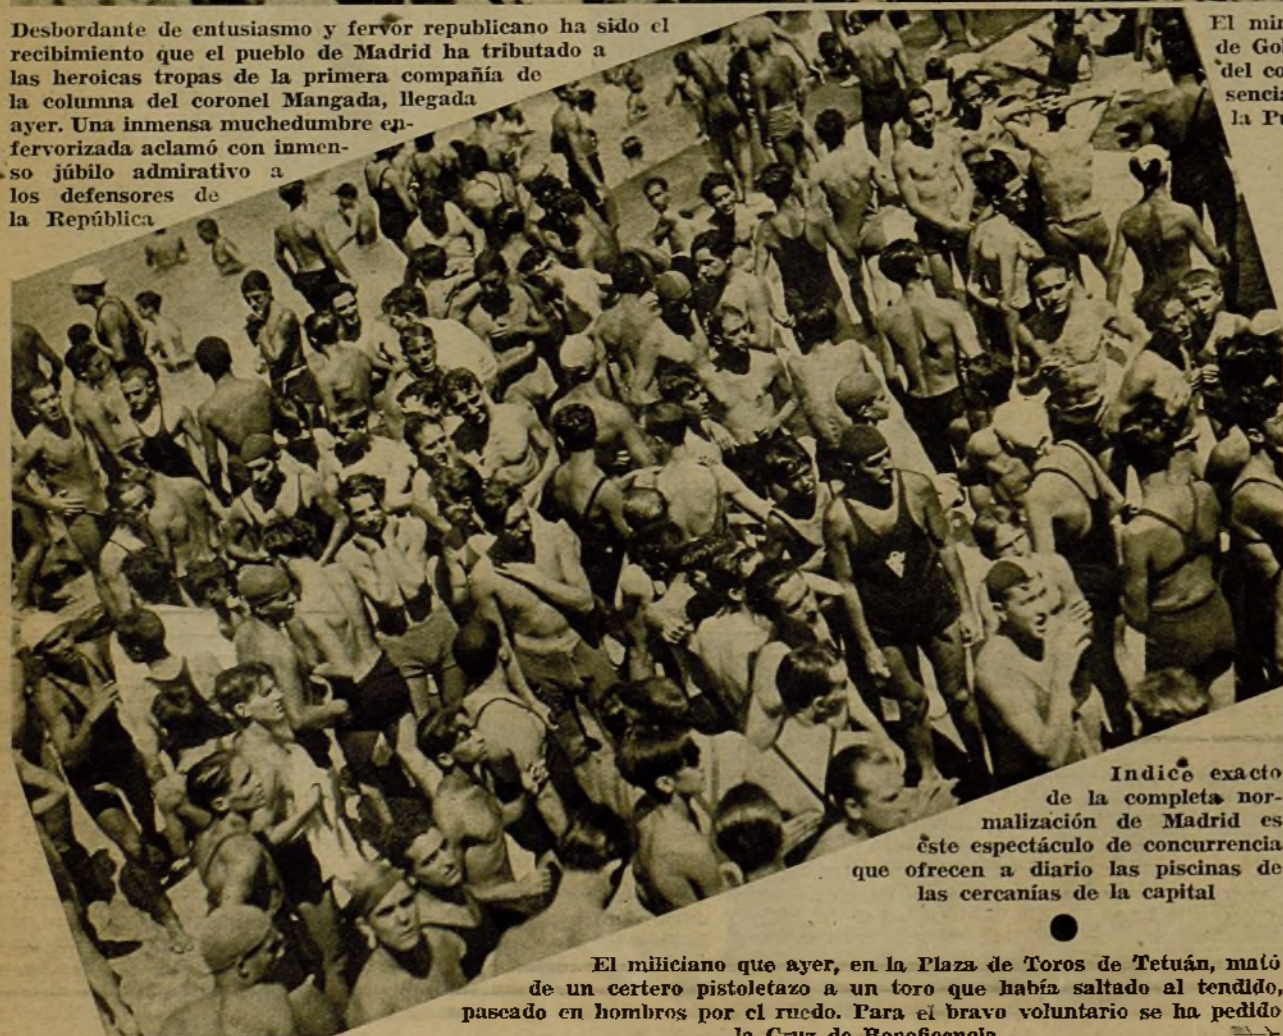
Desbordante de entusiasmo y fervor republicano ha sido el recibimiento que el pueblo de Madrid ha tributado a las heroicas tropas de la primera compañía de la columna del coronel Mangada, llegada ayer. Una inmensa muchedumbre enfervorizada aclamó con inmenso júbilo admirativo a los defensores de la República

El mi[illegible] de Go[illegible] del co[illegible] senci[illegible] la Pu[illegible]

Indice exacto de la completa normalización de Madrid es éste espectáculo de concurrencia que ofrecen a diario las piscinas de las cercanías de la capital

El miliciano que ayer, en la Plaza de Toros de Tetuán, mató de un certero pistoletazo a un toro que había saltado al tendido, paseado en hombros por el ruedo. Para el bravo voluntario se ha pedido la Cruz de Beneficencia